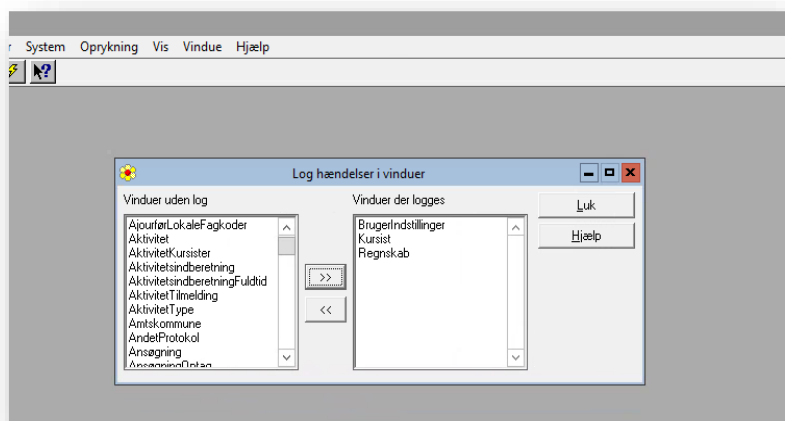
r System Oprykning Vis Vindue Hjælp

Log hændelser i vinduer

Vinduer uden log
AjourførLokaleFagkoder
Aktivitet
AktivitetKursister
Aktivitetsindberetning
AktivitetsindberetningFuldtid
AktivitetTilmelding
AktivitetType
Amtskommune
AndetProtokol
Ansøgning
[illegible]

>>
<<

Vinduer der logges
BrugerIndstillinger
Kursist
Regnskab

Luk
Hjælp